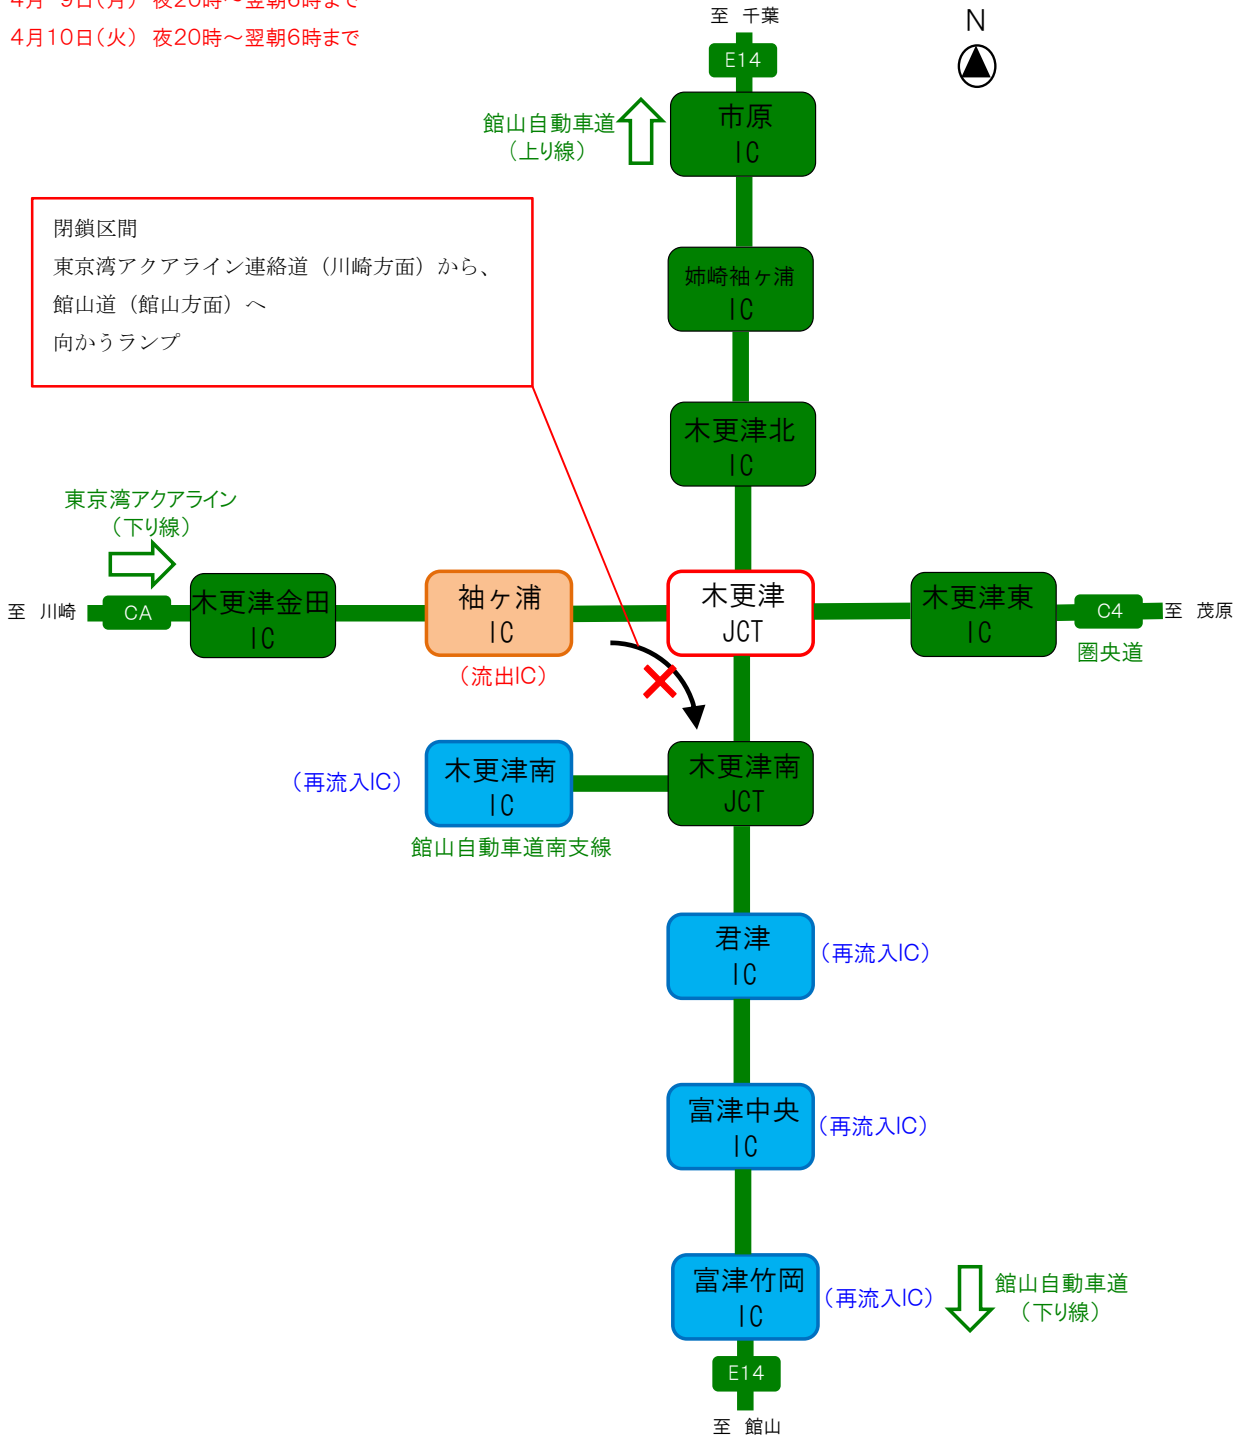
4月 9日（月） 夜20時～翌朝6時まで
4月10日（火） 夜20時～翌朝6時まで

至 千葉
E14
N
館山自動車道
（上り線）
市原
IC

閉鎖区間
東京湾アクアライン連絡道（川崎方面）から、
館山道（館山方面）へ
向かうランプ

姉崎袖ケ浦
IC
木更津北
IC

東京湾アクアライン
（下り線）
至 川崎
CA
木更津金田
IC
袖ケ浦
IC
（流出IC）
木更津
JCT
木更津東
IC
C4
至 茂原
圏央道

（再流入IC）
木更津南
IC
館山自動車道南支線
木更津南
JCT

君津
IC
（再流入IC）
富津中央
IC
（再流入IC）
富津竹岡
IC
（再流入IC）
館山自動車道
（下り線）
E14
至 館山